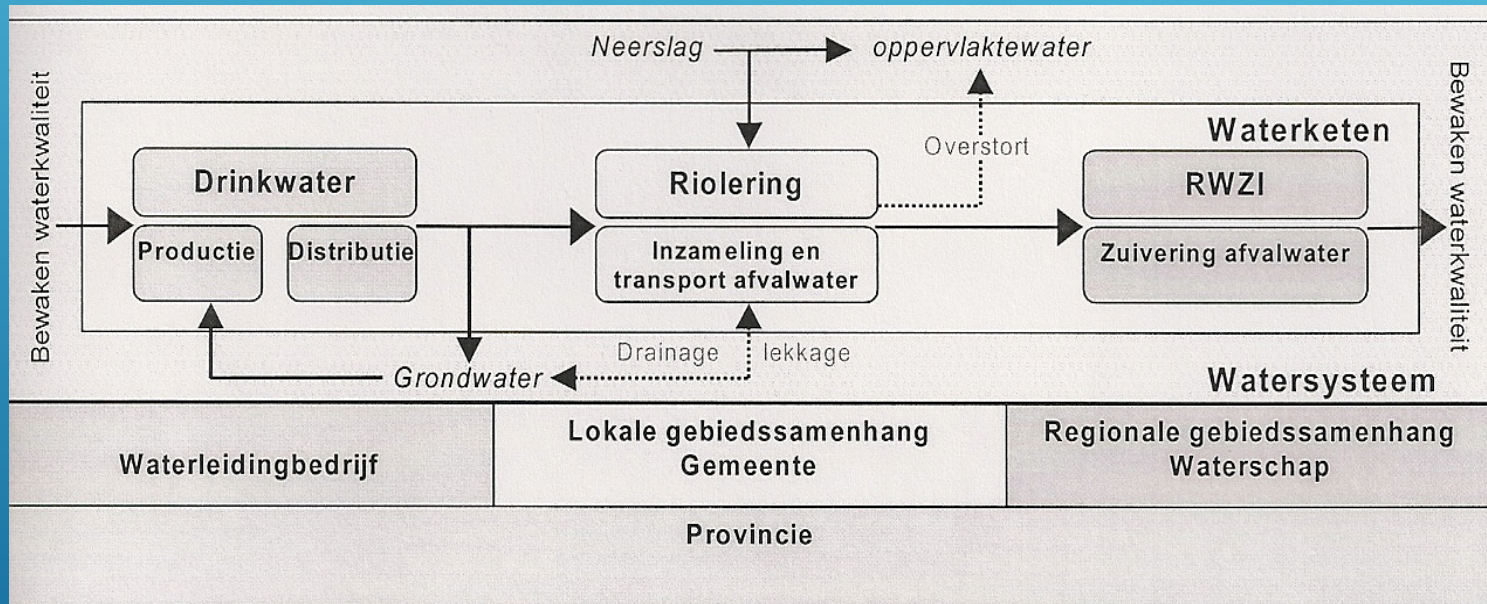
Neerslag

oppervlaktewater

Bewaken waterkwaliteit

Waterketen

Overstort

Drinkwater

Productie

Distributie

Riolering

Inzameling en transport afvalwater

RWZI

Zuivering afvalwater

Bewaken waterkwaliteit

Drainage

lekkage

Grondwater

Watersysteem

| Waterleidingbedrijf | Lokale gebiedssamenhang Gemeente | Regionale gebiedssamenhang Waterschap |
|---|---|---|

Provincie